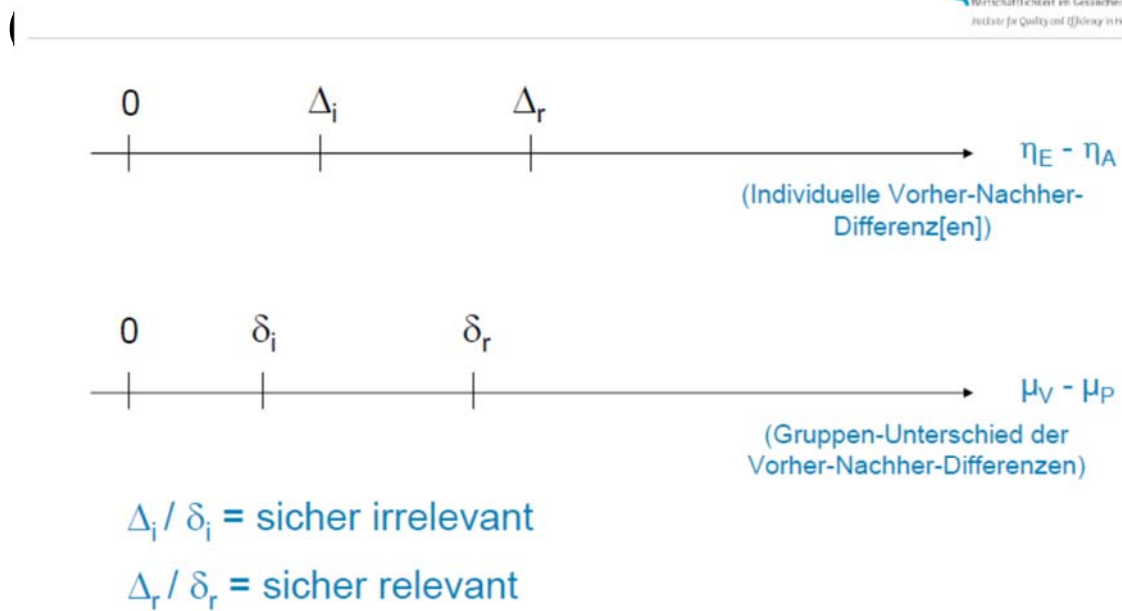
Wirtschaftlichkeit im Gesundhei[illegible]
Institute for Quality and Efficiency in H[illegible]

0 $\Delta_i$ $\Delta_r$

$\eta_E - \eta_A$

(Individuelle Vorher-Nachher-Differenz[en])

0 $\delta_i$ $\delta_r$

$\mu_V - \mu_P$

(Gruppen-Unterschied der Vorher-Nachher-Differenzen)

$\Delta_i$ / $\delta_i$ = sicher irrelevant

$\Delta_r$ / $\delta_r$ = sicher relevant